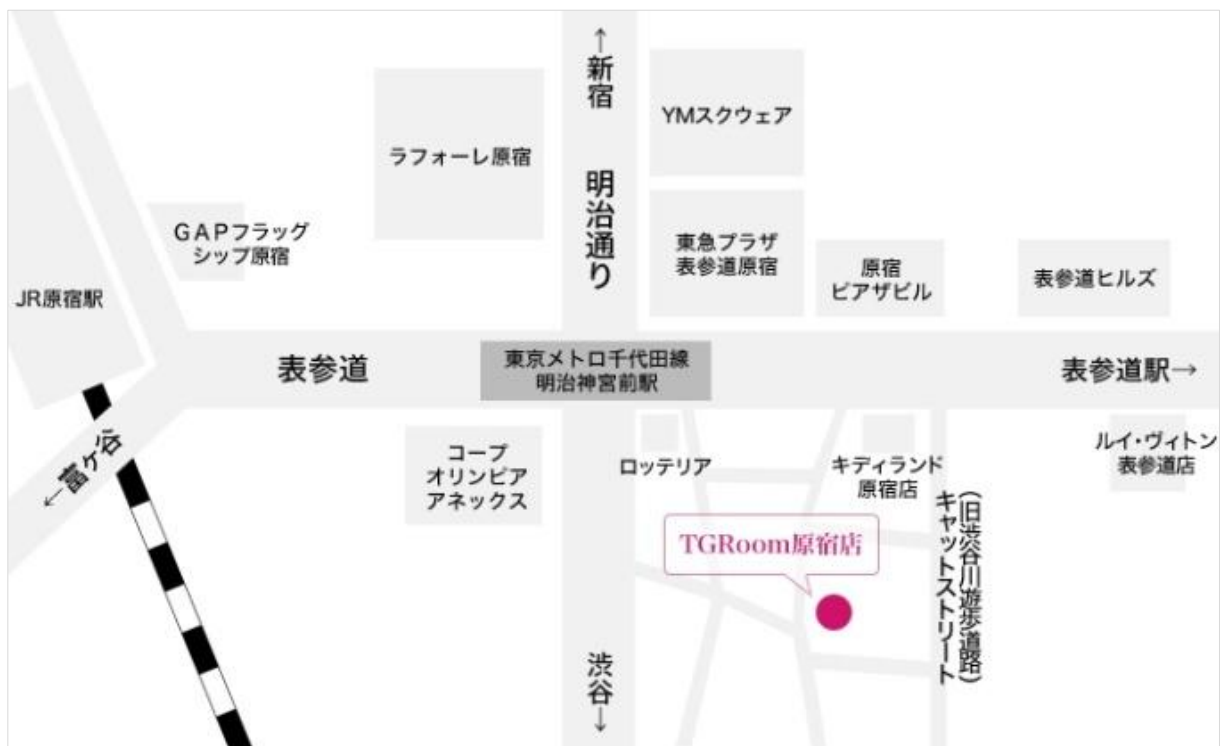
↑新宿

明治通り

YMスクウェア

ラフォーレ原宿

GAPフラッグシップ原宿

東急プラザ表参道原宿

原宿ピアザビル

表参道ヒルズ

JR原宿駅

表参道

東京メトロ千代田線
明治神宮前駅

表参道駅→

←富ケ谷

コープオリンピアアネックス

ロッテリア

キディランド原宿店

ルイ・ヴィトン表参道店

TGRoom原宿店

キャットストリート
(旧渋谷川遊歩道路)

渋谷↓